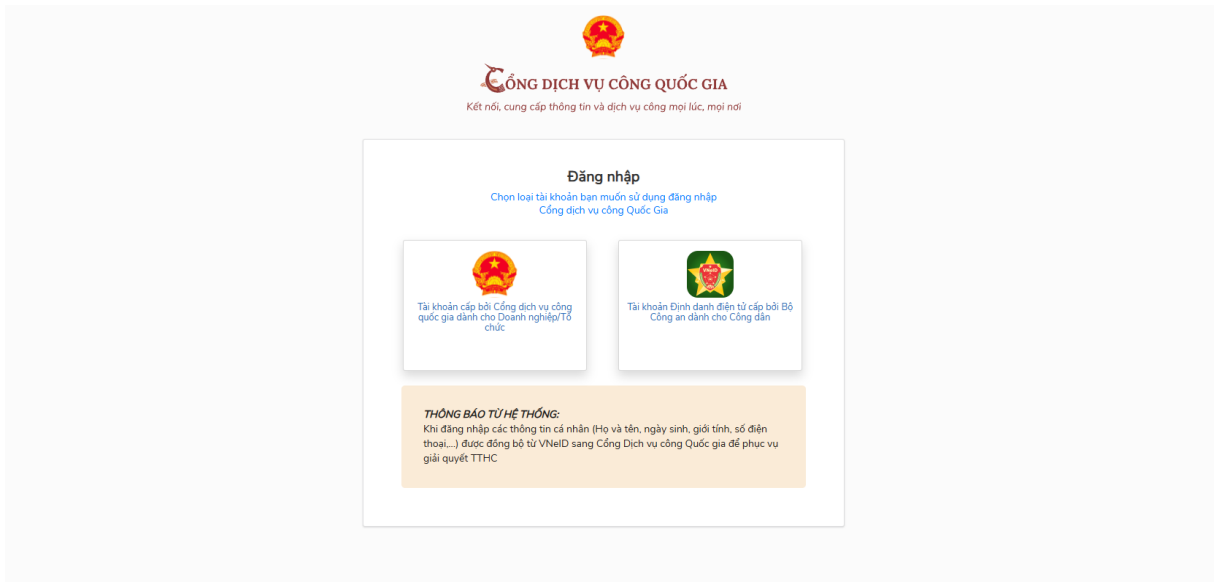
CỔNG DỊCH VỤ CÔNG QUỐC GIA

Kết nối, cung cấp thông tin và dịch vụ công mọi lúc, mọi nơi

Đăng nhập

Chọn loại tài khoản bạn muốn sử dụng đăng nhập Cổng dịch vụ công Quốc Gia

Tài khoản cấp bởi Cổng dịch vụ công quốc gia dành cho Doanh nghiệp/Tổ chức

VNeID

Tài khoản Định danh điện tử cấp bởi Bộ Công an dành cho Công dân

THÔNG BÁO TỪ HỆ THỐNG:
Khi đăng nhập các thông tin cá nhân (Họ và tên, ngày sinh, giới tính, số điện thoại,...) được đồng bộ từ VNeID sang Cổng Dịch vụ công Quốc gia để phục vụ giải quyết TTHC